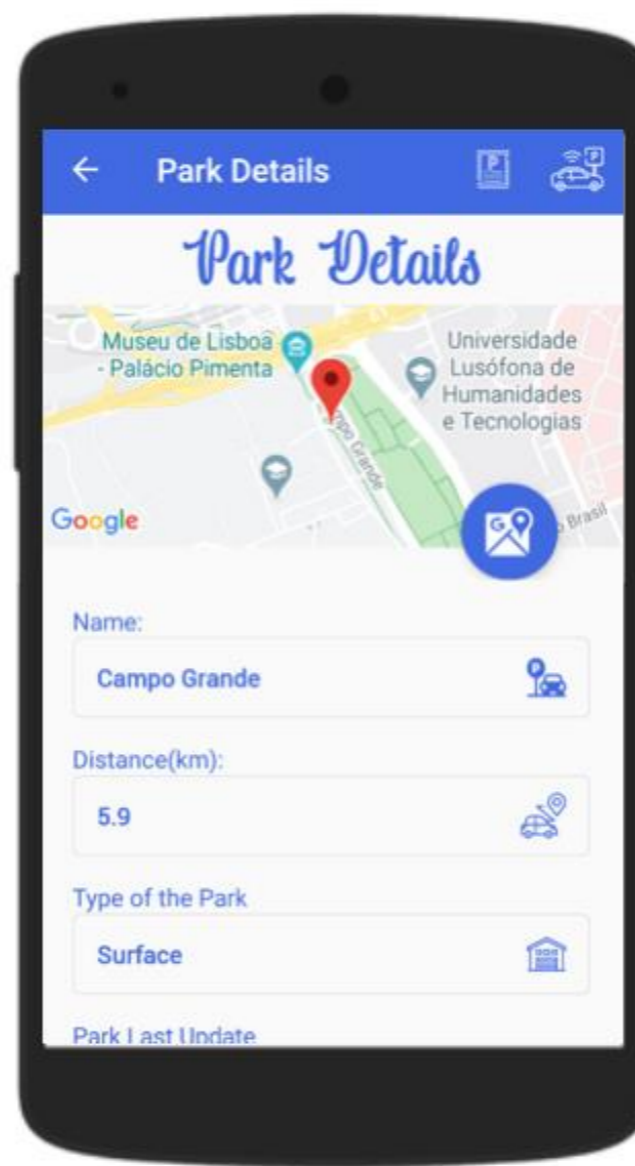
← Park Details

Park Details

Museu de Lisboa - Palácio Pimenta

Universidade Lusófona de Humanidades e Tecnologias

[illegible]po Grande

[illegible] Brasil

Google

Name:

Campo Grande

Distance(km):

5.9

Type of the Park

Surface

Park Last Update